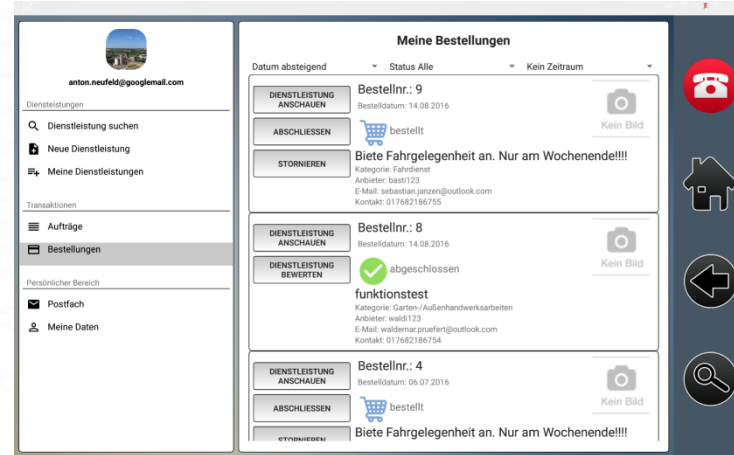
anton.neufeld@googlemail.com

Dienstleistungen

Dienstleistung suchen

Neue Dienstleistung

Meine Dienstleistungen

Transaktionen

Aufträge

Bestellungen

Persönlicher Bereich

Postfach

Meine Daten

Meine Bestellungen

Datum absteigend

Status Alle

Kein Zeitraum

DIENSTLEISTUNG ANSCHAUEN

ABSCHLIESSEN

STORNIEREN

Bestellnr.: 9

Bestelldatum: 14.08.2016

bestellt

Kein Bild

Biete Fahrgelegenheit an. Nur am Wochenende!!!!

Kategorie: Fahrdienst
Anbieter: basti123
E-Mail: sebastian.janzen@outlook.com
Kontakt: 017682186755

DIENSTLEISTUNG ANSCHAUEN

DIENSTLEISTUNG BEWERTEN

Bestellnr.: 8

Bestelldatum: 14.08.2016

abgeschlossen

Kein Bild

funktionstest

Kategorie: Garten-/Außenhandwerksarbeiten
Anbieter: waldi123
E-Mail: waldemar.pruefert@outlook.com
Kontakt: 017682186754

DIENSTLEISTUNG ANSCHAUEN

ABSCHLIESSEN

STORNIEREN

Bestellnr.: 4

Bestelldatum: 06.07.2016

bestellt

Kein Bild

Biete Fahrgelegenheit an. Nur am Wochenende!!!!